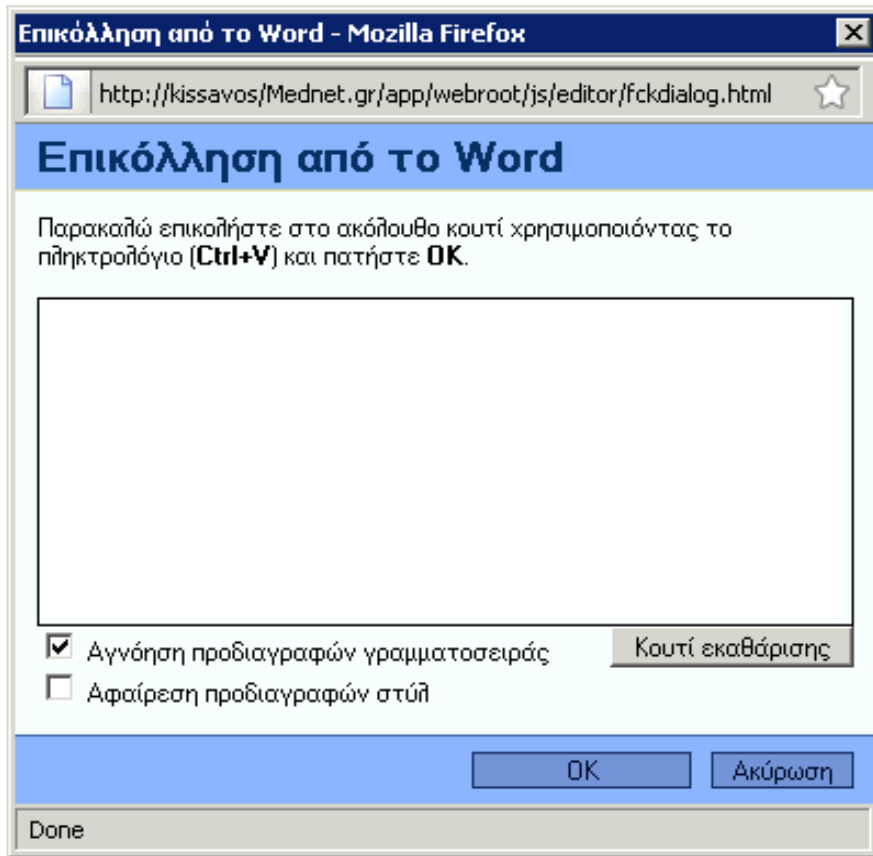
Επικόλληση από το Word - Mozilla Firefox

http://kissavos/Mednet.gr/app/webroot/js/editor/fckdialog.html

Επικόλληση από το Word

Παρακαλώ επικολλήστε στο ακόλουθο κουτί χρησιμοποιόντας το πληκτρολόγιο (**Ctrl+V**) και πατήστε **OK**.

Αγνόηση προδιαγραφών γραμματοσειράς

Κουτί εκαθάρισης

Αφαίρεση προδιαγραφών στύλ

OK

Ακύρωση

Done